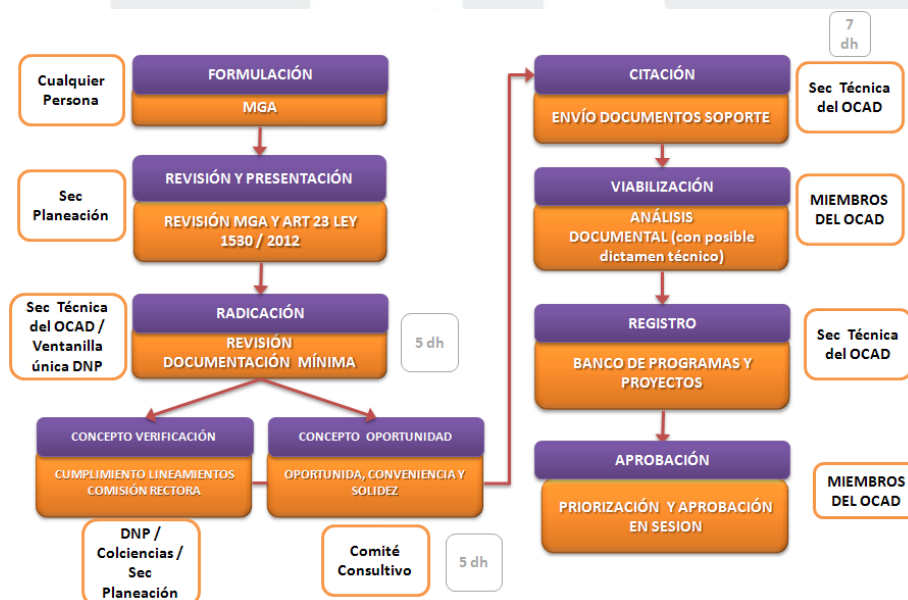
Cualquier Persona

FORMULACIÓN

MGA

Sec Planeación

REVISIÓN Y PRESENTACIÓN

REVISIÓN MGA Y ART 23 LEY 1530 / 2012

Sec Técnica del OCAD / Ventanilla única DNP

RADICACIÓN

REVISIÓN DOCUMENTACIÓN MÍNIMA

5 dh

CONCEPTO VERIFICACIÓN

CUMPLIMIENTO LINEAMIENTOS COMISIÓN RECTORA

CONCEPTO OPORTUNIDAD

OPORTUNIDA, CONVENIENCIA Y SOLIDEZ

DNP / Colciencias / Sec Planeación

Comité Consultivo

5 dh

7 dh

CITACIÓN

ENVÍO DOCUMENTOS SOPORTE

Sec Técnica del OCAD

VIABILIZACIÓN

ANÁLISIS DOCUMENTAL (con posible dictamen técnico)

MIEMBROS DEL OCAD

REGISTRO

BANCO DE PROGRAMAS Y PROYECTOS

Sec Técnica del OCAD

APROBACIÓN

PRIORIZACIÓN Y APROBACIÓN EN SESION

MIEMBROS DEL OCAD